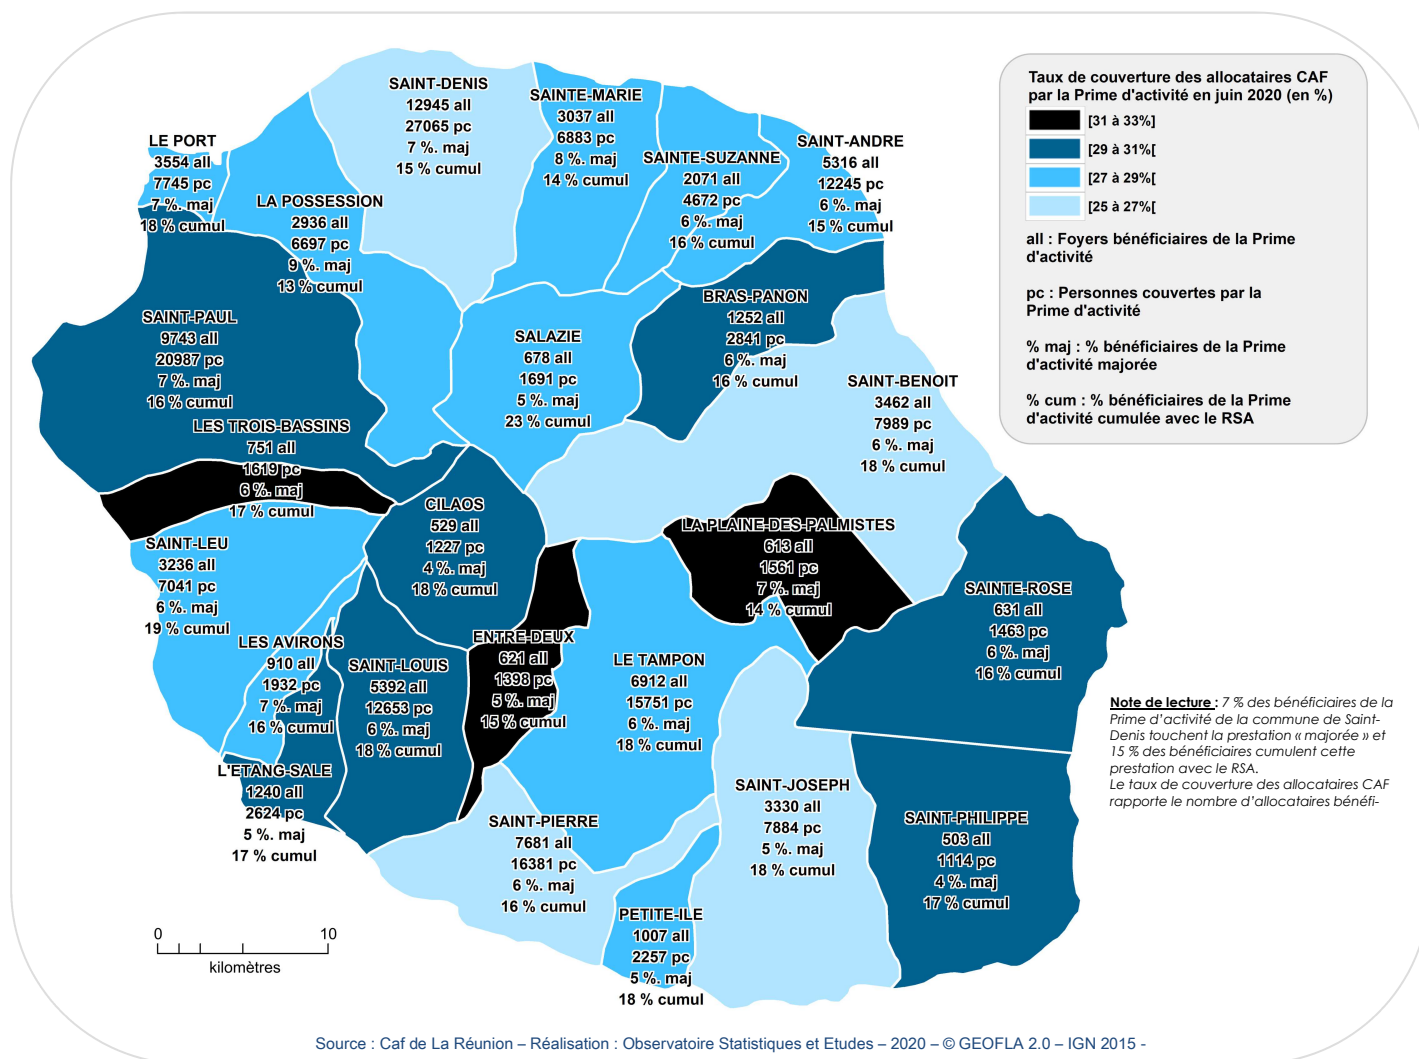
Taux de couverture des allocataires CAF par la Prime d'activité en juin 2020 (en %)

[31 à 33%]
[29 à 31%[
[27 à 29%[
[25 à 27%[

all : Foyers bénéficiaires de la Prime d'activité

pc : Personnes couvertes par la Prime d'activité

% maj : % bénéficiaires de la Prime d'activité majorée

% cum : % bénéficiaires de la Prime d'activité cumulée avec le RSA

SAINT-DENIS
12945 all
27065 pc
7 %. maj
15 % cumul

SAINTE-MARIE
3037 all
6883 pc
8 %. maj
14 % cumul

SAINTE-SUZANNE
2071 all
4672 pc
6 %. maj
16 % cumul

SAINT-ANDRE
5316 all
12245 pc
6 %. maj
15 % cumul

LE PORT
3554 all
7745 pc
7 %. maj
18 % cumul

LA POSSESSION
2936 all
6697 pc
9 %. maj
13 % cumul

SAINT-PAUL
9743 all
20987 pc
7 %. maj
16 % cumul

SALAZIE
678 all
1691 pc
5 %. maj
23 % cumul

BRAS-PANON
1252 all
2841 pc
6 %. maj
16 % cumul

SAINT-BENOIT
3462 all
7989 pc
6 %. maj
18 % cumul

LES TROIS-BASSINS
751 all
1619 pc
6 %. maj
17 % cumul

CILAOS
529 all
1227 pc
4 %. maj
18 % cumul

LA PLAINE-DES-PALMISTES
613 all
1561 pc
7 %. maj
14 % cumul

SAINT-LEU
3236 all
7041 pc
6 %. maj
19 % cumul

SAINTE-ROSE
631 all
1463 pc
6 %. maj
16 % cumul

LES AVIRONS
910 all
1932 pc
7 %. maj
16 % cumul

SAINT-LOUIS
5392 all
12653 pc
6 %. maj
18 % cumul

ENTRE-DEUX
621 all
1398 pc
5 %. maj
15 % cumul

LE TAMPON
6912 all
15751 pc
6 %. maj
18 % cumul

Note de lecture : 7 % des bénéficiaires de la Prime d'activité de la commune de Saint-Denis touchent la prestation « majorée » et 15 % des bénéficiaires cumulent cette prestation avec le RSA.
Le taux de couverture des allocataires CAF rapporte le nombre d'allocataires bénéfi-

L'ETANG-SALE
1240 all
2624 pc
5 %. maj
17 % cumul

SAINT-JOSEPH
3330 all
7884 pc
5 %. maj
18 % cumul

SAINT-PIERRE
7681 all
16381 pc
6 %. maj
16 % cumul

SAINT-PHILIPPE
503 all
1114 pc
4 %. maj
17 % cumul

PETITE-ILE
1007 all
2257 pc
5 %. maj
18 % cumul

0 10
kilomètres

Source : Caf de La Réunion – Réalisation : Observatoire Statistiques et Etudes – 2020 – © GEOFLA 2.0 – IGN 2015 -